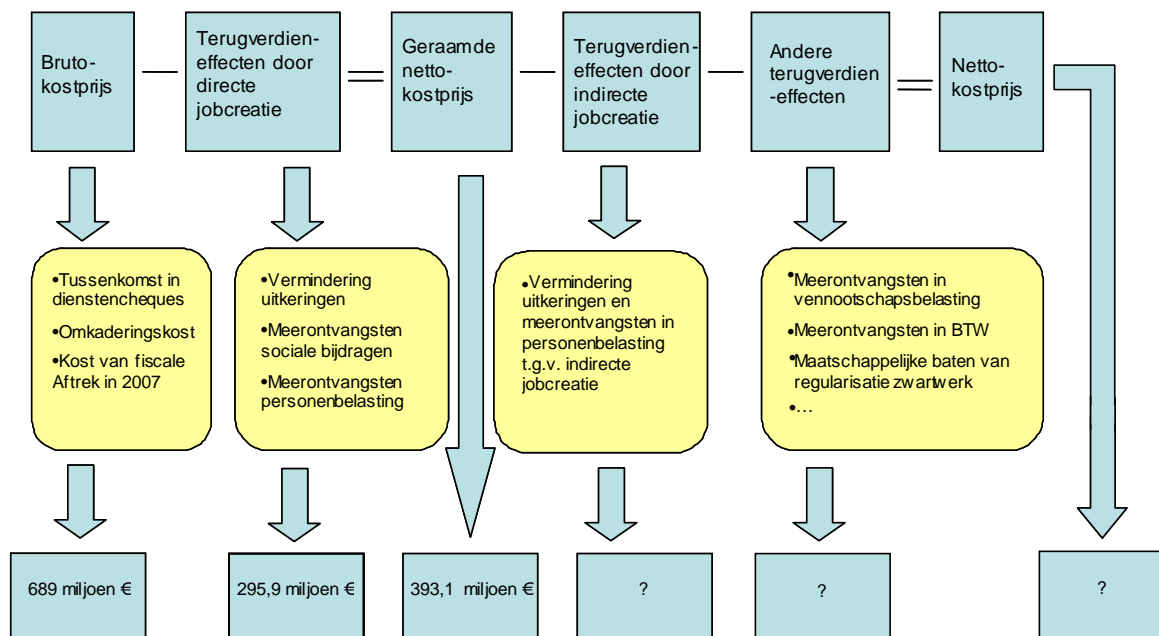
Bruto-kostprijs — Terugverdien-effecten door directe jobcreatie = Geraamde netto-kostprijs — Terugverdien-effecten door indirecte jobcreatie — Andere terugverdien-effecten = Netto-kostprijs

•Tussenkomst in dienstencheques
•Omkaderingskost
•Kost van fiscale Aftrek in 2007

•Vermindering uitkeringen
•Meerontvangsten sociale bijdragen
•Meerontvangsten personenbelasting

•Vermindering uitkeringen en meerontvangsten in personenbelasting t.g.v. indirecte jobcreatie

•Meerontvangsten in vennootschapsbelasting
•Meerontvangsten in BTW
•Maatschappelijke baten van regularisatie zwartwerk
•…

689 miljoen €

295,9 miljoen €

393,1 miljoen €

?

?

?